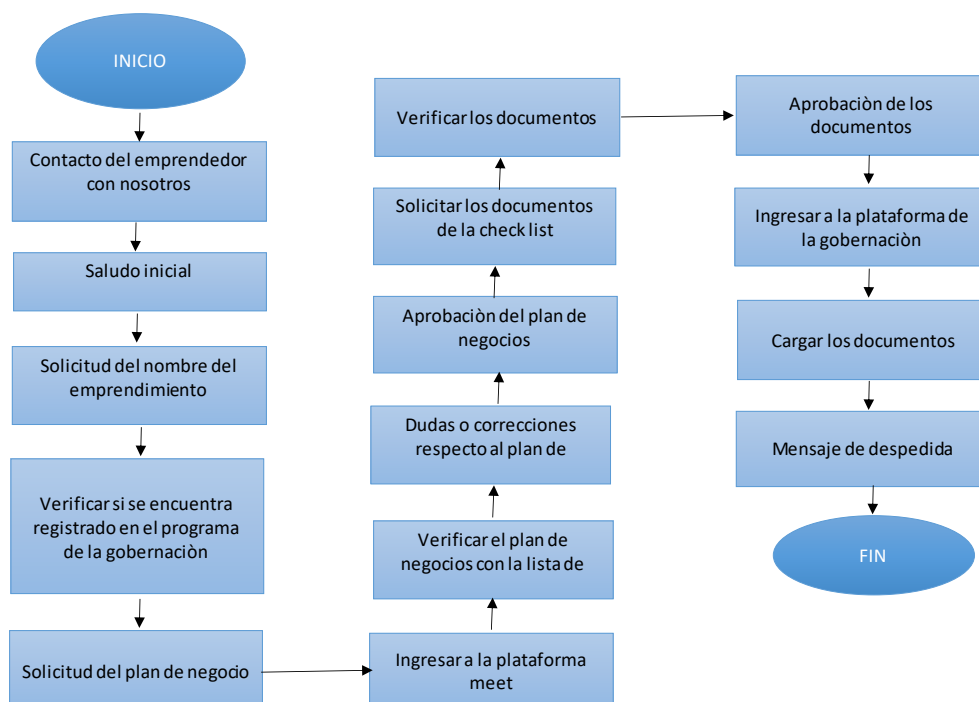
INICIO

Contacto del emprendedor con nosotros

Saludo inicial

Solicitud del nombre del emprendimiento

Verificar si se encuentra registrado en el programa de la gobernaciòn

Solicitud del plan de negocio

Ingresar a la plataforma meet

Verificar el plan de negocios con la lista de

Dudas o correcciones respecto al plan de

Aprobaciòn del plan de negocios

Solicitar los documentos de la check list

Verificar los documentos

Aprobaciòn de los documentos

Ingresar a la plataforma de la gobernaciòn

Cargar los documentos

Mensaje de despedida

FIN